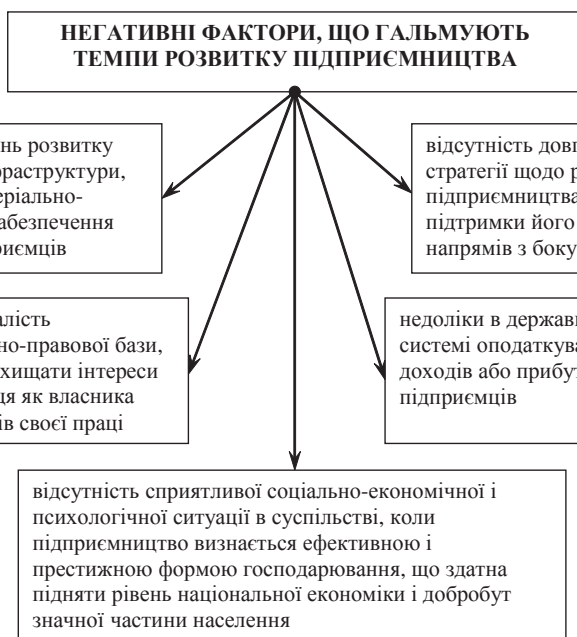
НЕГАТИВНІ ФАКТОРИ, ЩО ГАЛЬМУЮТЬ ТЕМПИ РОЗВИТКУ ПІДПРИЄМНИЦТВА

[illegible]нь розвитку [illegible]раструктури, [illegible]еріально- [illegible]абезпечення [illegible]риємців

відсутність дові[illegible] стратегії щодо р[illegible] підприємництва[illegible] підтримки його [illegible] напрямів з боку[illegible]

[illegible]ліст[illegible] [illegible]но-правової бази, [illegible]хищати інтереси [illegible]ця як власника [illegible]ів своєї праці

недоліки в державн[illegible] системі оподаткува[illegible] доходів або прибу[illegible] підприємців

відсутність сприятливої соціально-економічної і психологічної ситуації в суспільстві, коли підприємництво визнається ефективною і престижною формою господарювання, що здатна підняти рівень національної економіки і добробут значної частини населення